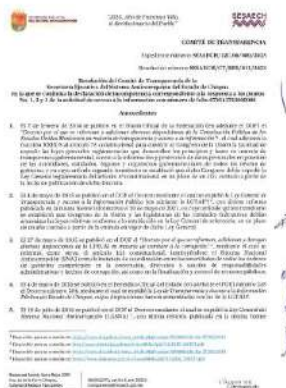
"2021, Año de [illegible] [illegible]"

SESAECH

COMITÉ DE TRANSPARENCIA

Expediente número: SESAECH/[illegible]

Resolución número: SESAECH/CT/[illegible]

Resolución del Comité de Transparencia de la Secretaría Ejecutiva del Sistema Anticorrupción del Estado de Chiapas, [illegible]

Antecedentes

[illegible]